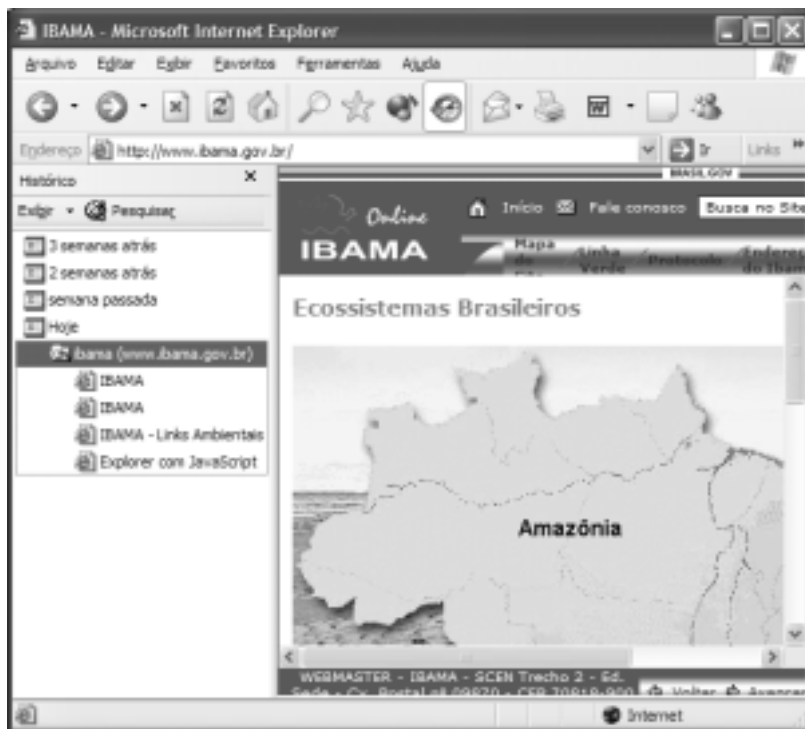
IBAMA - Microsoft Internet Explorer

Arquivo Editar Exibir Favoritos Ferramentas Ajuda

Endereço http://www.ibama.gov.br/ Ir Links

Histórico ×

Exibir Pesquisar

3 semanas atrás

2 semanas atrás

semana passada

Hoje

ibama (www.ibama.gov.br)

IBAMA

IBAMA

IBAMA - Links Ambientais

Explorer com JavaScript

BRASIL GOV

Online IBAMA

Início Fale conosco Busca no Site

Mapa do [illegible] Linha Verde Protocolo Endereços do Ibama

Ecossistemas Brasileiros

Amazônia

WEBMASTER - IBAMA - SCEN Trecho 2 - Ed. Sede - Cx. Postal nº 09870 - CEP 70818-900

Voltar Avançar

Internet